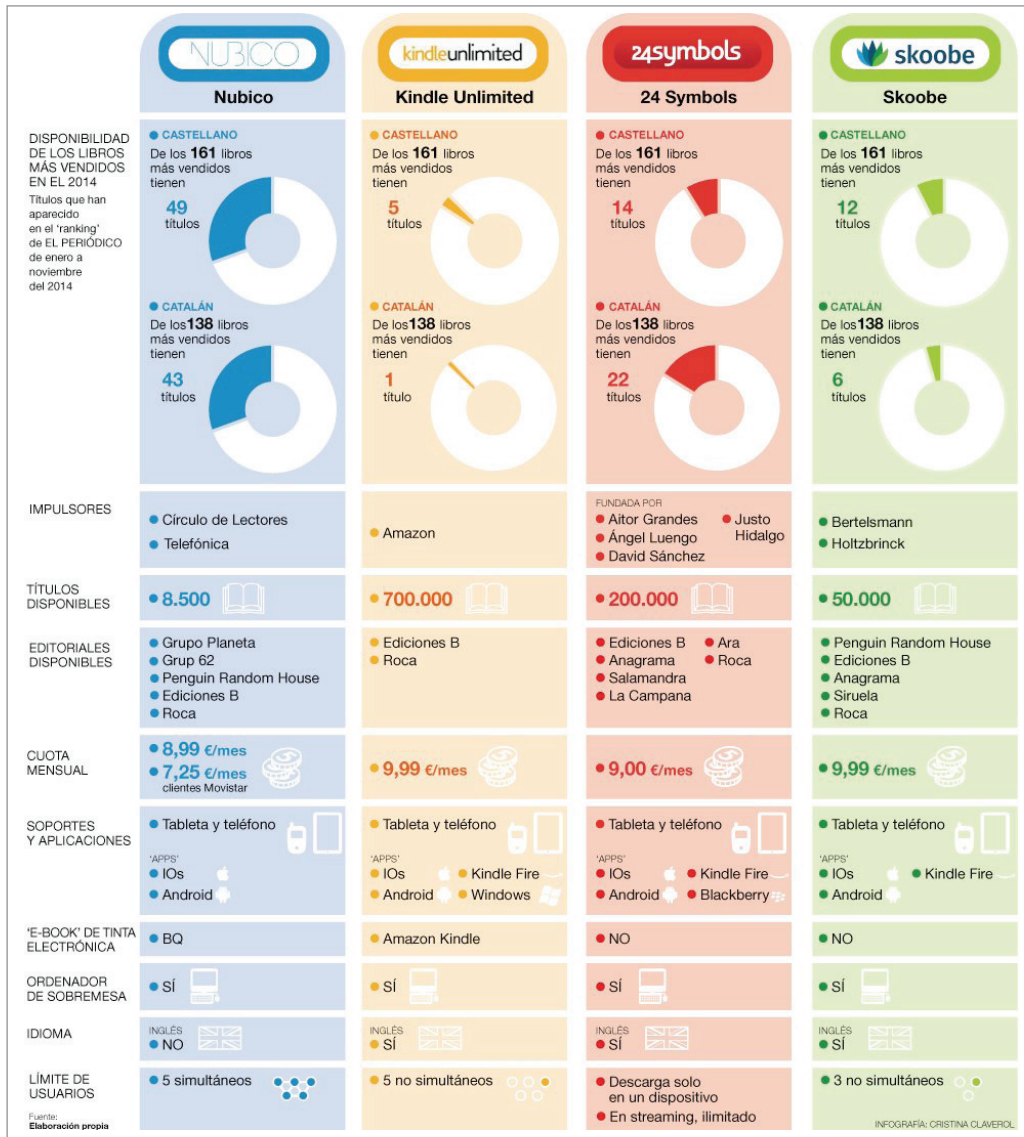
| | NUBICO | kindleunlimited | 24symbols | skoobe |
|---|---|---|---|---|
| | Nubico | Kindle Unlimited | 24 Symbols | Skoobe |
| DISPONIBILIDAD DE LOS LIBROS MÁS VENDIDOS EN EL 2014 Títulos que han aparecido en el 'ranking' de EL PERIÓDICO de enero a noviembre del 2014 | CASTELLANO De los 161 libros más vendidos tienen 49 títulos | CASTELLANO De los 161 libros más vendidos tienen 5 títulos | CASTELLANO De los 161 libros más vendidos tienen 14 títulos | CASTELLANO De los 161 libros más vendidos tienen 12 títulos |
| | CATALÁN De los 138 libros más vendidos tienen 43 títulos | CATALÁN De los 138 libros más vendidos tienen 1 título | CATALÁN De los 138 libros más vendidos tienen 22 títulos | CATALÁN De los 138 libros más vendidos tienen 6 títulos |
| IMPULSORES | Círculo de Lectores, Telefónica | Amazon | FUNDADA POR Aitor Grandes, Ángel Luengo, David Sánchez, Justo Hidalgo | Bertelsmann, Holtzbrinck |
| TÍTULOS DISPONIBLES | 8.500 | 700.000 | 200.000 | 50.000 |
| EDITORIALES DISPONIBLES | Grupo Planeta, Grup 62, Penguin Random House, Ediciones B, Roca | Ediciones B, Roca | Ediciones B, Anagrama, Salamandra, La Campana, Ara, Roca | Penguin Random House, Ediciones B, Anagrama, Siruela, Roca |
| CUOTA MENSUAL | 8,99 €/mes, 7,25 €/mes clientes Movistar | 9,99 €/mes | 9,00 €/mes | 9,99 €/mes |
| SOPORTES Y APLICACIONES | Tableta y teléfono 'APPS' IOs, Android | Tableta y teléfono 'APPS' IOs, Android, Kindle Fire, Windows | Tableta y teléfono 'APPS' IOs, Android, Kindle Fire, Blackberry | Tableta y teléfono 'APPS' IOs, Android, Kindle Fire |
| 'E-BOOK' DE TINTA ELECTRÓNICA | BQ | Amazon Kindle | NO | NO |
| ORDENADOR DE SOBREMESA | SÍ | SÍ | SÍ | SÍ |
| IDIOMA | INGLÉS NO | INGLÉS SÍ | INGLÉS SÍ | INGLÉS SÍ |
| LÍMITE DE USUARIOS | 5 simultáneos | 5 no simultáneos | Descarga solo en un dispositivo, En streaming, ilimitado | 3 no simultáneos |

Fuente: Elaboración propia

INFOGRAFÍA: CRISTINA CLAVEROL